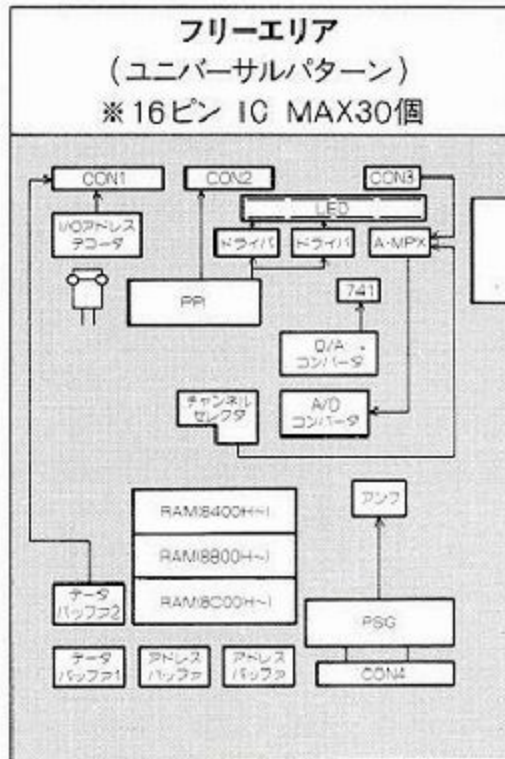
フリーエリア
(ユニバーサルパターン)
※16ピン IC MAX30個

CON1
CON2
CON3
LED
I/Oアドレス デコーダ
ドライバ
ドライバ
A-MPX
PPI
741
D/A コンバータ
チャンネル セレクタ
A/D コンバータ
RAM(8400H~)
RAM(8800H~)
RAM(8C00H~)
アンプ
データ バッファ2
PSG
データ バッファ1
アドレス バッファ
アドレス バッファ
CON4